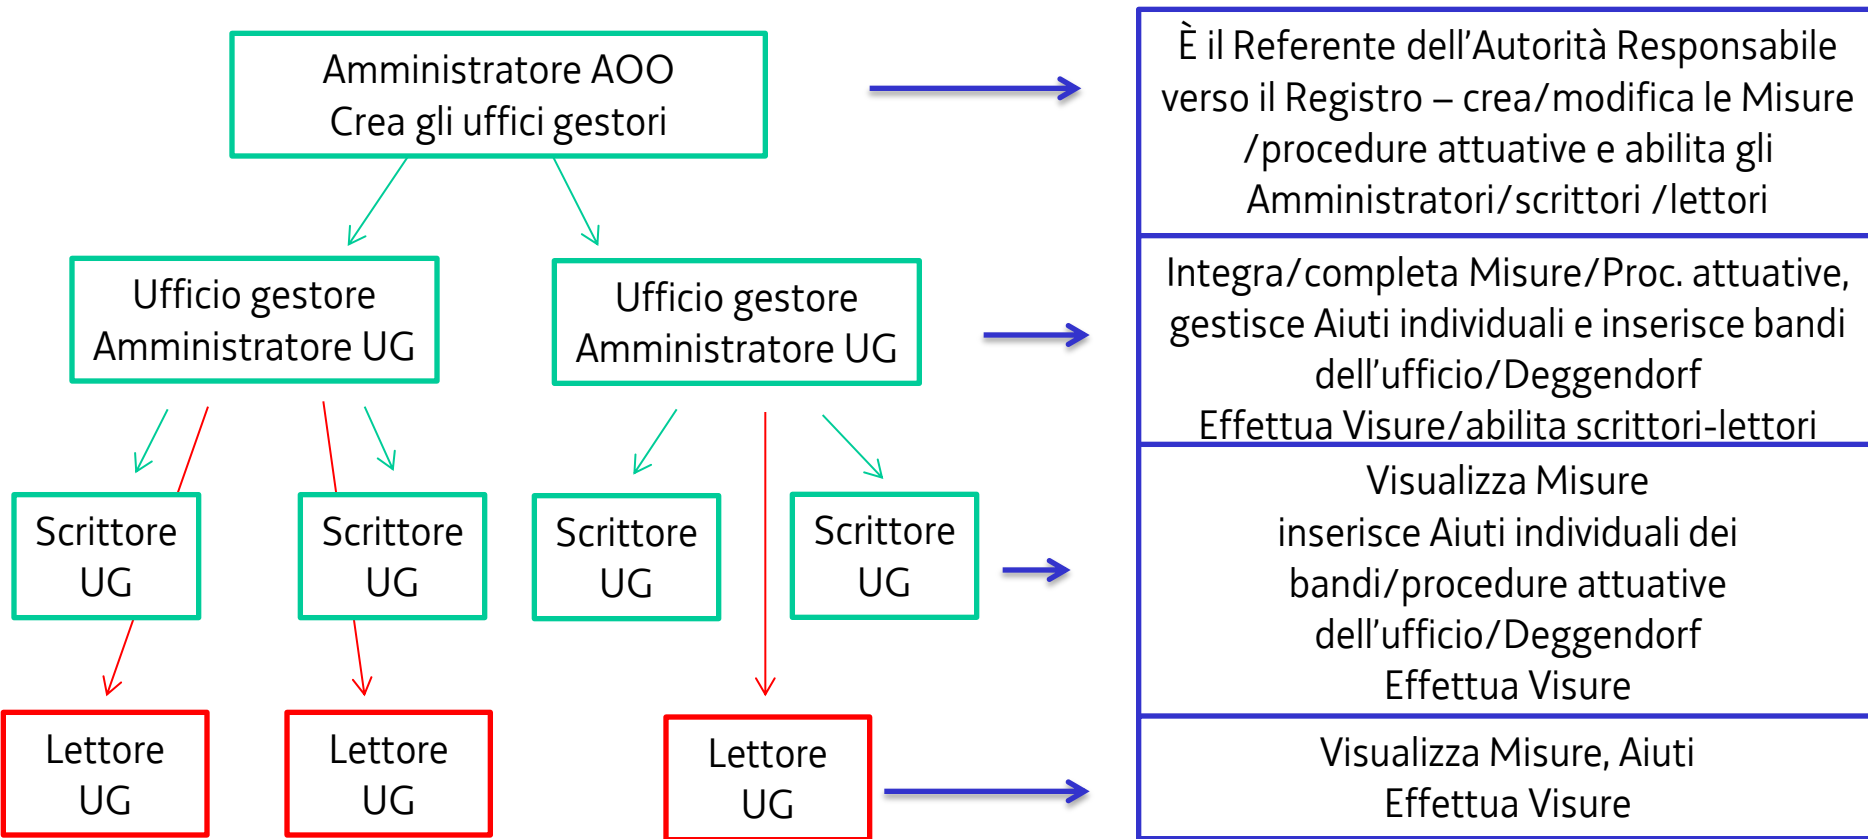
Amministratore AOO
Crea gli uffici gestori

È il Referente dell'Autorità Responsabile verso il Registro – crea/modifica le Misure /procedure attuative e abilita gli Amministratori/scrittori /lettori

Ufficio gestore
Amministratore UG

Ufficio gestore
Amministratore UG

Integra/completa Misure/Proc. attuative, gestisce Aiuti individuali e inserisce bandi dell'ufficio/Deggendorf
Effettua Visure/abilita scrittori-lettori

Scrittore
UG

Scrittore
UG

Scrittore
UG

Scrittore
UG

Visualizza Misure
inserisce Aiuti individuali dei bandi/procedure attuative dell'ufficio/Deggendorf
Effettua Visure

Lettore
UG

Lettore
UG

Lettore
UG

Visualizza Misure, Aiuti
Effettua Visure